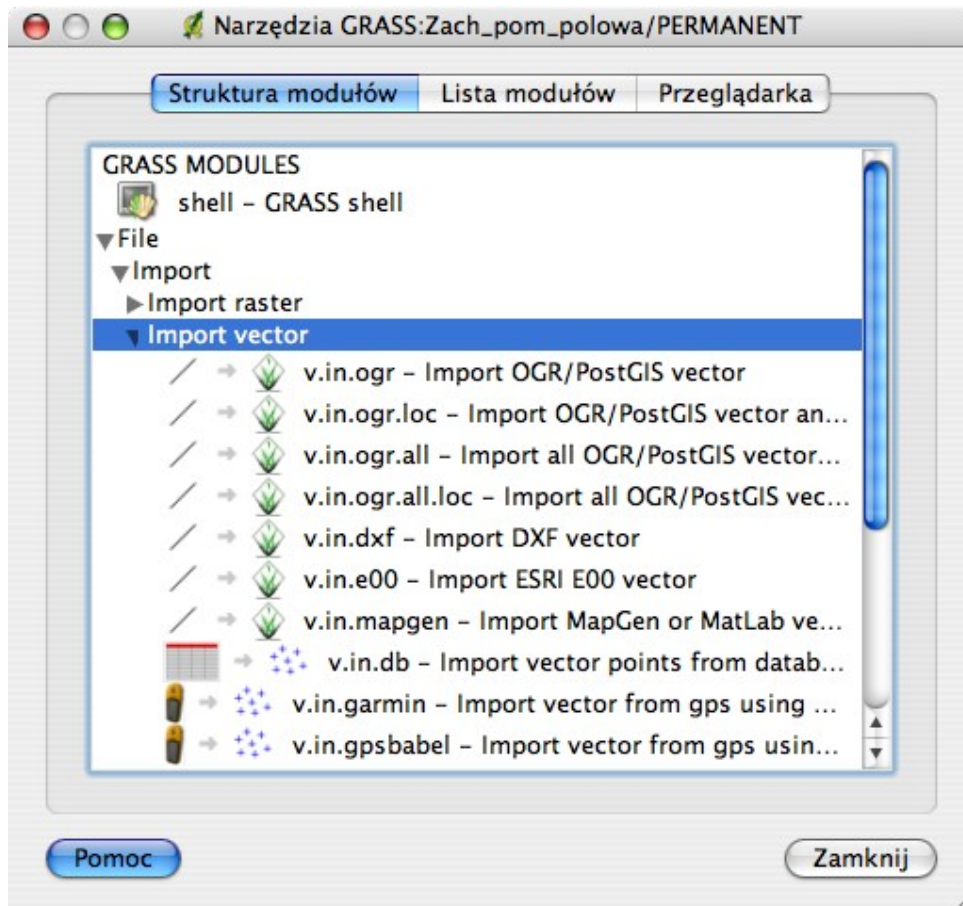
Narzędzia GRASS:Zach_pom_polowa/PERMANENT

Struktura modułów | Lista modułów | Przeglądarka

GRASS MODULES
shell - GRASS shell
File
Import
Import raster
Import vector
v.in.ogr - Import OGR/PostGIS vector
v.in.ogr.loc - Import OGR/PostGIS vector an...
v.in.ogr.all - Import all OGR/PostGIS vector...
v.in.ogr.all.loc - Import all OGR/PostGIS vec...
v.in.dxf - Import DXF vector
v.in.e00 - Import ESRI E00 vector
v.in.mapgen - Import MapGen or MatLab ve...
v.in.db - Import vector points from datab...
v.in.garmin - Import vector from gps using ...
v.in.gpsbabel - Import vector from gps usin...

Pomoc

Zamknij